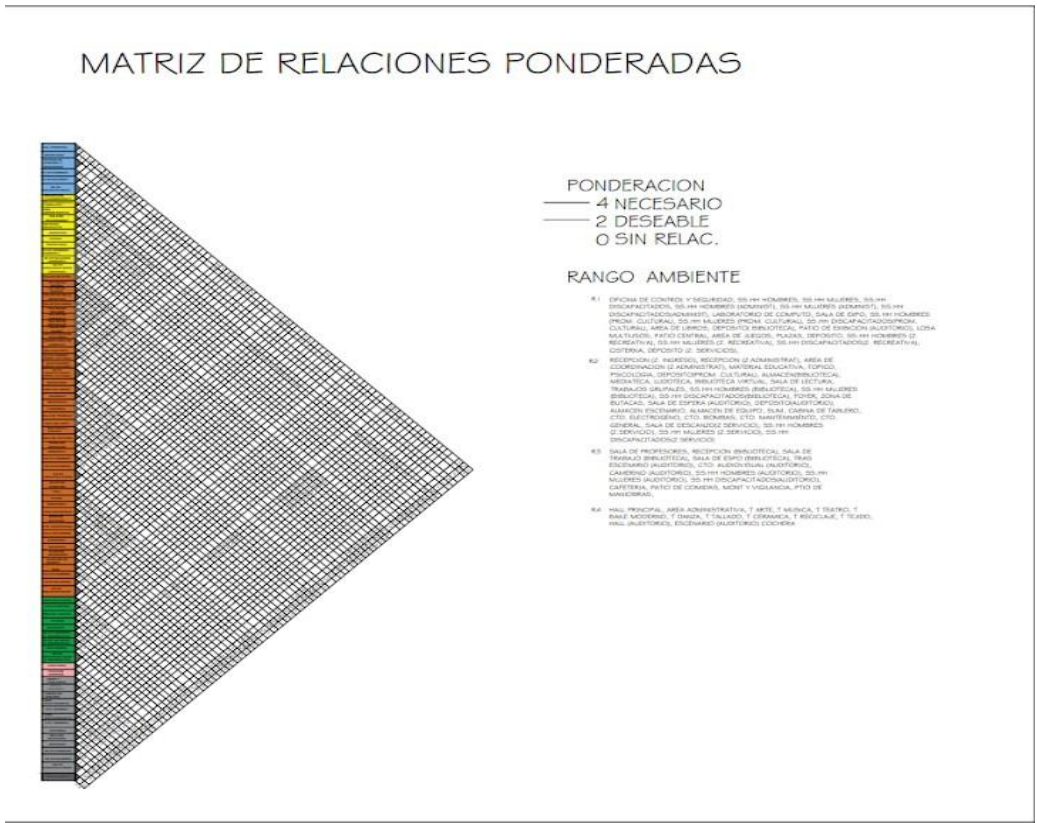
MATRIZ DE RELACIONES PONDERADAS

PONDERACION
4 NECESARIO
2 DESEABLE
0 SIN RELAC.

RANGO AMBIENTE

R1 OFICINA DE CONTROL Y SEGURIDAD, SS.HH HOMBRES, SS.HH MUJERES, SS.HH DISCAPACITADOS, SS.HH HOMBRES (ADMINIST), SS.HH MUJERES (ADMINIST), SS.HH DISCAPACITADOS(ADMINIST), LABORATORIO DE COMPUTO, SALA DE EXPO, SS.HH HOMBRES (PROM. CULTURAL), SS.HH MUJERES (PROM. CULTURAL), SS.HH DISCAPACITADOS(PROM. CULTURAL), AREA DE LIBROS, DEPOSITO BIBLIOTECAL, PATIO DE EXIBICION (AUDITORIO), LOSA MULTIUSOS, PATIO CENTRAL, AREA DE JUEGOS, PLAZAS, DEPOSITO, SS.HH HOMBRES (Z. RECREATIVA), SS.HH MUJERES (Z. RECREATIVA), SS.HH DISCAPACITADOS(Z. RECREATIVA), CISTERNA, DEPOSITO (Z. SERVICIOS).

R2 RECEPCION (Z. INGRESO), RECEPCION (Z ADMINISTRAT), AREA DE COORDINACION (Z ADMINISTRAT), MATERIAL EDUCATIVA, TOPICO, PSICOLOGIA, DEPOSITO(PROM. CULTURAL), ALMACEN(BIBLIOTECA), MEDIATECA, LUDOTECA, BIBLIOTECA VIRTUAL, SALA DE LECTURA, TRABAJOS GRUPALES, SS.HH HOMBRES (BIBLIOTECA), SS.HH MUJERES (BIBLIOTECA), SS.HH DISCAPACITADOS(BIBLIOTECA), FOYER, ZONA DE BUTACAS, SALA DE ESPERA (AUDITORIO), DEPOSITO(AUDITORIO), ALMACEN ESCENARIO, ALMACEN DE EQUIPO, SUM, CABINA DE TABLERO, CTO. ELECTROGENO, CTO. BOMBAS, CTO. MANTENIMIENTO, CTO. GENERAL, SALA DE DESCANSO(Z SERVICIO), SS.HH HOMBRES (Z SERVICIO), SS.HH MUJERES (Z SERVICIO), SS.HH DISCAPACITADOS(Z SERVICIO)

R3 SALA DE PROFESORES, RECEPCION (BIBLIOTECA), SALA DE TRABAJO (BIBLIOTECA), SALA DE EXPO (BIBLIOTECA), TRAS ESCENARIO (AUDITORIO), CTO. AUDIOVISUAL (AUDITORIO), CAMERINO (AUDITORIO), SS.HH HOMBRES (AUDITORIO), SS.HH MUJERES (AUDITORIO), SS.HH DISCAPACITADOS(AUDITORIO), CAFETERIA, PATIO DE COMIDAS, MONT Y VIGILANCIA, PTIO DE MANIOBRAS,

R4 HALL PRINCIPAL, AREA ADMINISTRATIVA, T. ARTE, T. MUSICA, T. TEATRO, T. BAILE MODERNO, T. DANZA, T. TALLADO, T. CERAMICA, T. RECICLAJE, T. TEJIDO, HALL (AUDITORIO), ESCENARIO (AUDITORIO) COCHERA